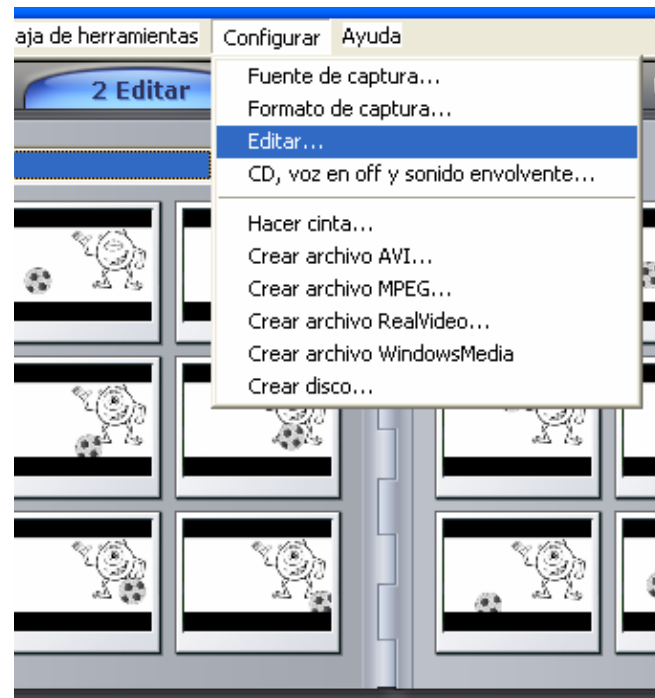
aja de herramientas Configurar Ayuda

2 Editar

Fuente de captura...
Formato de captura...
Editar...
CD, voz en off y sonido envolvente...
Hacer cinta...
Crear archivo AVI...
Crear archivo MPEG...
Crear archivo RealVideo...
Crear archivo WindowsMedia
Crear disco...